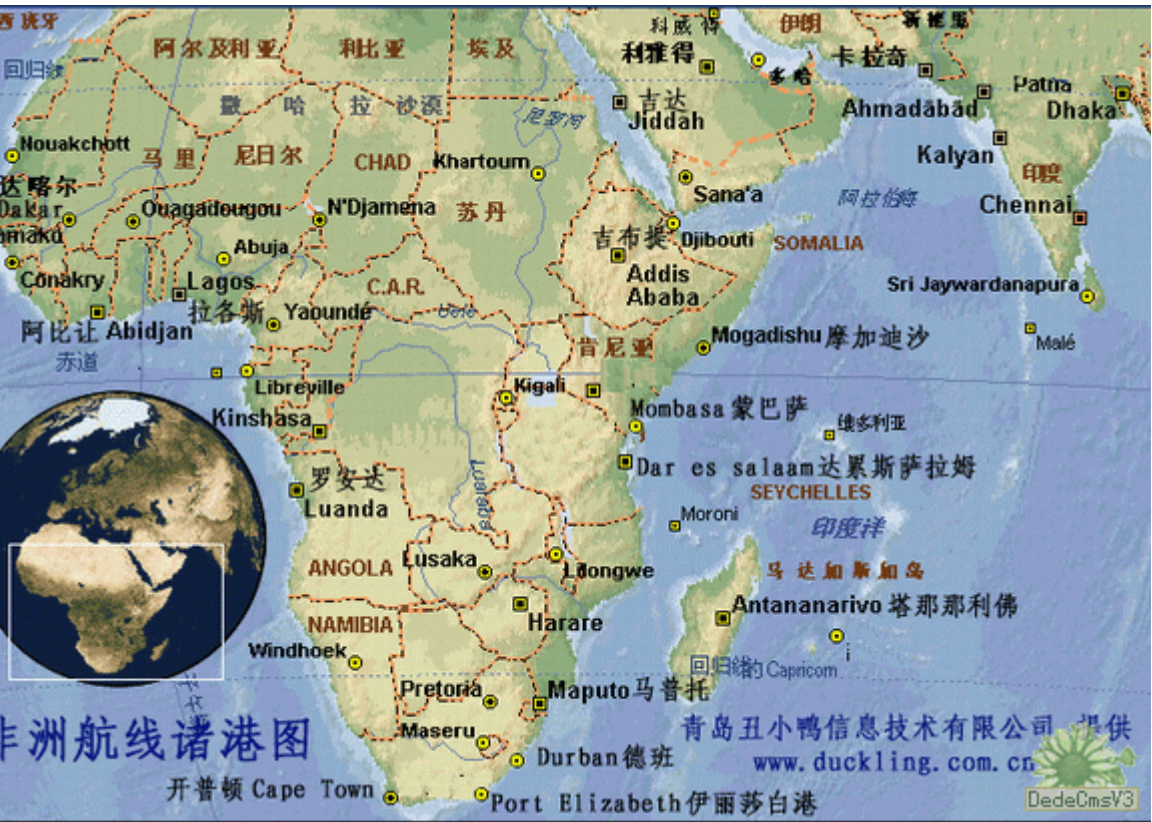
西班牙
科威特
伊朗
新德里
阿尔及利亚
利比亚
埃及
利雅得
卡拉奇
回归线
多哈
Patna
吉达
Jiddah
撒哈拉沙漠
尼罗河
Ahmadabad
Dhaka
Nouakchott
马里
尼日尔
CHAD
Khartoum
Kalyan
印度
达喀尔
Dakar
Sana'a
阿拉伯海
Bamako
Ouagadougou
N'Djamena
苏丹
Chennai
吉布提
Djibouti
SOMALIA
Abuja
Conakry
Lagos
Addis Ababa
拉各斯
C.A.R.
Sri Jaywardanapura
Yaoundé
阿比让
Abidjan
Mogadishu摩加迪沙
肯尼亚
Malé
赤道
Libreville
Kigali
Kinshasa
Mombasa蒙巴萨
维多利亚
罗安达
Dar es salaam达累斯萨拉姆
Luanda
SEYCHELLES
Moroni
印度洋
ANGOLA
Lusaka
Lilongwe
马达加斯加岛
Harare
Antananarivo塔那那利佛
NAMIBIA
Windhoek
回归线
Capricorn
Pretoria
Maputo马普托
非洲航线诸港图
Maseru
青岛丑小鸭信息技术有限公司 提供
Durban德班
www.duckling.com.cn
开普顿 Cape Town
Port Elizabeth伊丽莎白港
DedeCmsV3